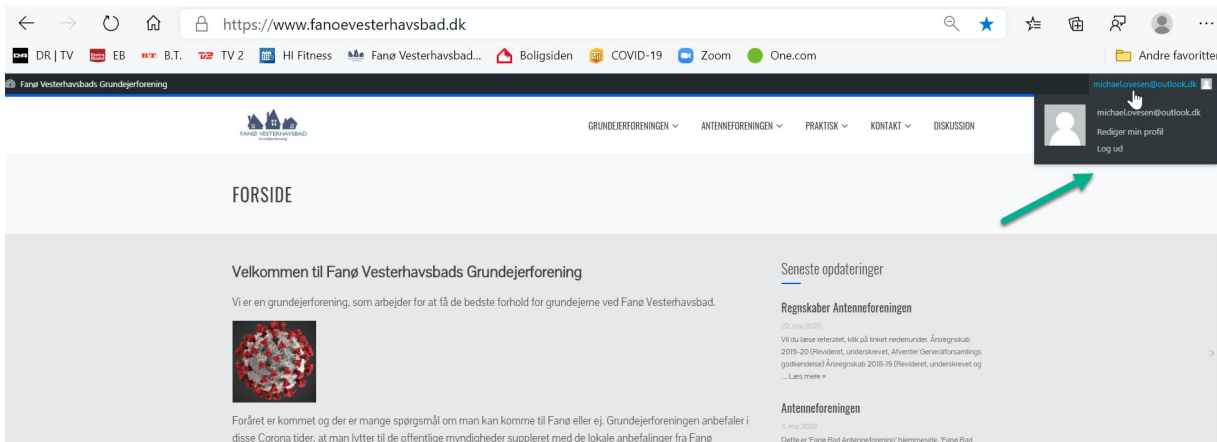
https://www.fanoevesterhavsbad.dk

DR | TV EB B.T. TV 2 HI Fitness Fanø Vesterhavsbad... Boligsiden COVID-19 Zoom One.com Andre favoritter

Fanø Vesterhavsbads Grundejerforening

michael.ovesen@outlook.dk

michael.ovesen@outlook.dk
Rediger min profil
Log ud

FANØ VESTERHAVSBAD
Grundejerforening

GRUNDEJERFORENINGEN ANTENNEFORENINGEN PRAKTISK KONTAKT DISKUSSION

FORSIDE

Velkommen til Fanø Vesterhavsbads Grundejerforening

Vi er en grundejerforening, som arbejder for at få de bedste forhold for grundejerne ved Fanø Vesterhavsbad.

Foråret er kommet og der er mange spørgsmål om man kan komme til Fanø eller ej. Grundejerforeningen anbefaler i disse Corona tider, at man lytter til de offentlige myndigheder suppleret med de lokale anbefalinger fra Fanø

Seneste opdateringer

Regnskaber Antenneforeningen

22. maj 2020

Vil du læse referatet, klik på linket nedenunder. Årsregnskab 2019-20 (Revideret, underskrevet, Afventer Generalforsamlings godkendelse) Årsregnskab 2018-19 (Revideret, underskrevet og .....Læs mere »

Antenneforeningen

3. maj 2020

Dette er 'Fanø Bad Antenneforening' hjemmeside. 'Fanø Bad